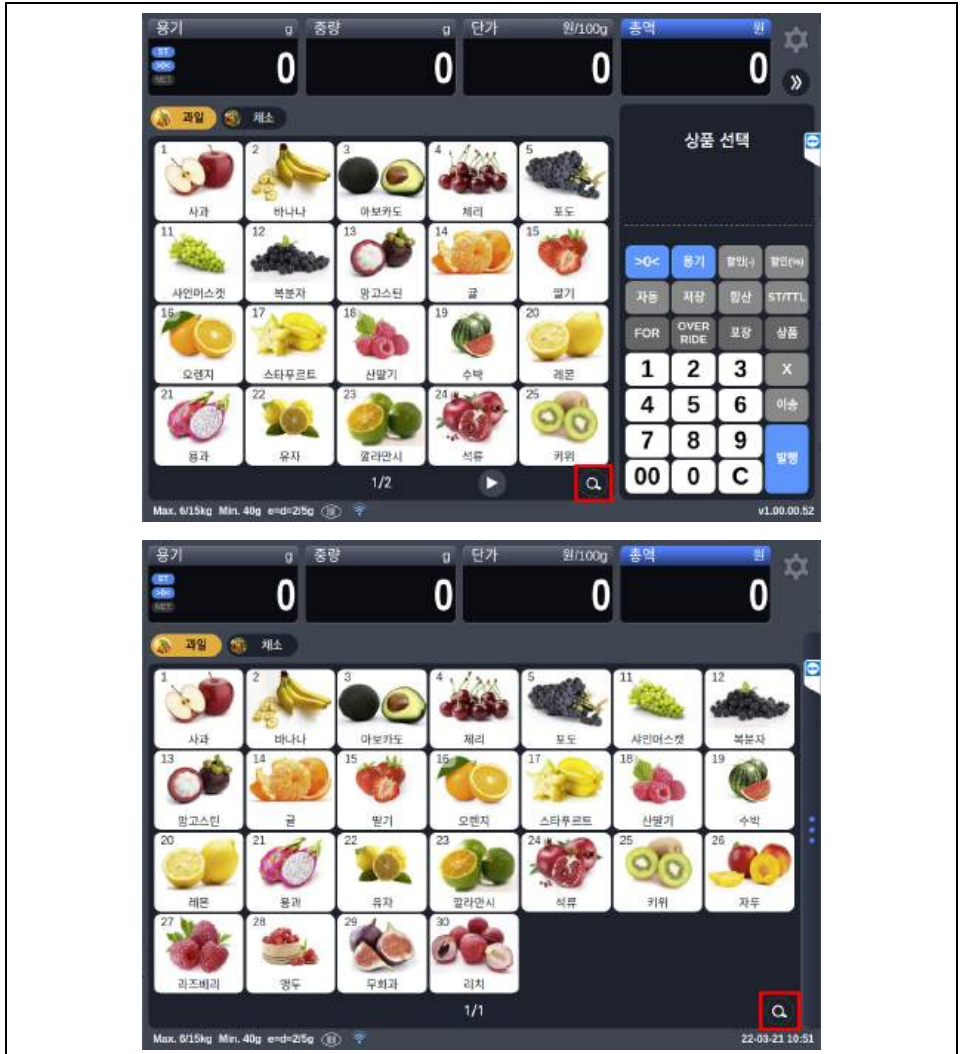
용기 g | 중량 g | 단가 원/100g | 총액 원

ST
>0<
NET

0 0 0 0

»

과일 채소

상품 선택

1 사과
2 바나나
3 아보카도
4 체리
5 포도
11 샤인머스켓
12 복분자
13 망고스틴
14 귤
15 딸기
16 오렌지
17 스타푸르트
18 산딸기
19 수박
20 레몬
21 용과
22 유자
23 깔라만시
24 석류
25 키위

1/2

>0< 용기 할인(-) 할인(%)
자동 저장 합산 ST/TTL
FOR OVER RIDE 포장 상품
1 2 3 X
4 5 6 이송
7 8 9 발행
00 0 C

Max. 6/15kg Min. 40g e=d=2/5g

v1.00.00.52

용기 g | 중량 g | 단가 원/100g | 총액 원

ST
>0<
NET

0 0 0 0

과일 채소

1 사과
2 바나나
3 아보카도
4 체리
5 포도
11 샤인머스켓
12 복분자
13 망고스틴
14 귤
15 딸기
16 오렌지
17 스타푸르트
18 산딸기
19 수박
20 레몬
21 용과
22 유자
23 깔라만시
24 석류
25 키위
26 자두
27 라즈베리
28 앵두
29 무화과
30 리치

1/1

Max. 6/15kg Min. 40g e=d=2/5g

22-03-21 10:51